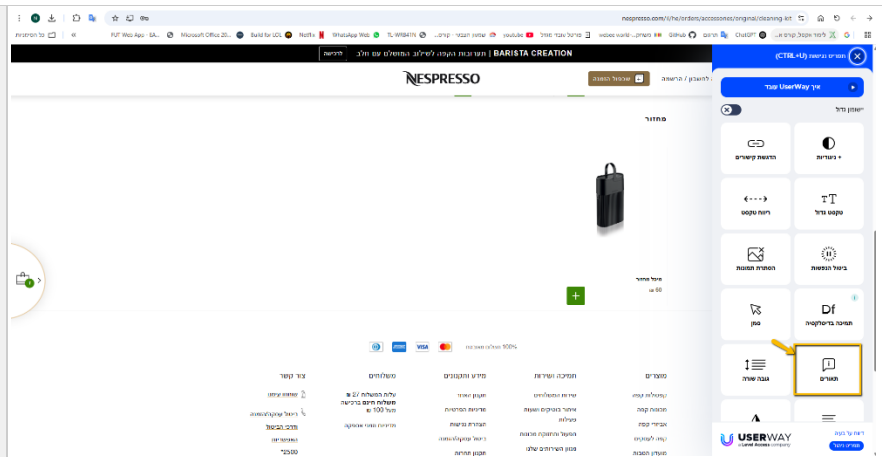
nespresso.com/il/he/order/accessories/original/cleaning-kit

כל הסימניות | FUT Web App - EA... | Microsoft Office 20... | Build for LCL | Netflix | WhatsApp Web | TL-WR841N | YouTube | GitHub | ChatGPT

BARISTA CREATION | לחצו כאן

NESPRESSO

מחזור

60 ₪

+

100%

מוצרים | תמיכה ושירות | מידע ותקנונים | משלוחים | צור קשר

תפריט נגישות (CTRL+U)

איך UserWay עובד

ישומון גדול

+ ניגודיות | הדגשת קישורים

טקסט גדול | ריווח טקסט

ביטול הנפשות | הסתרת תמונות

Df
תמיכה בדיסלקציה | סמן

תאורים | גובה שורה

USERWAY
a Level Access company